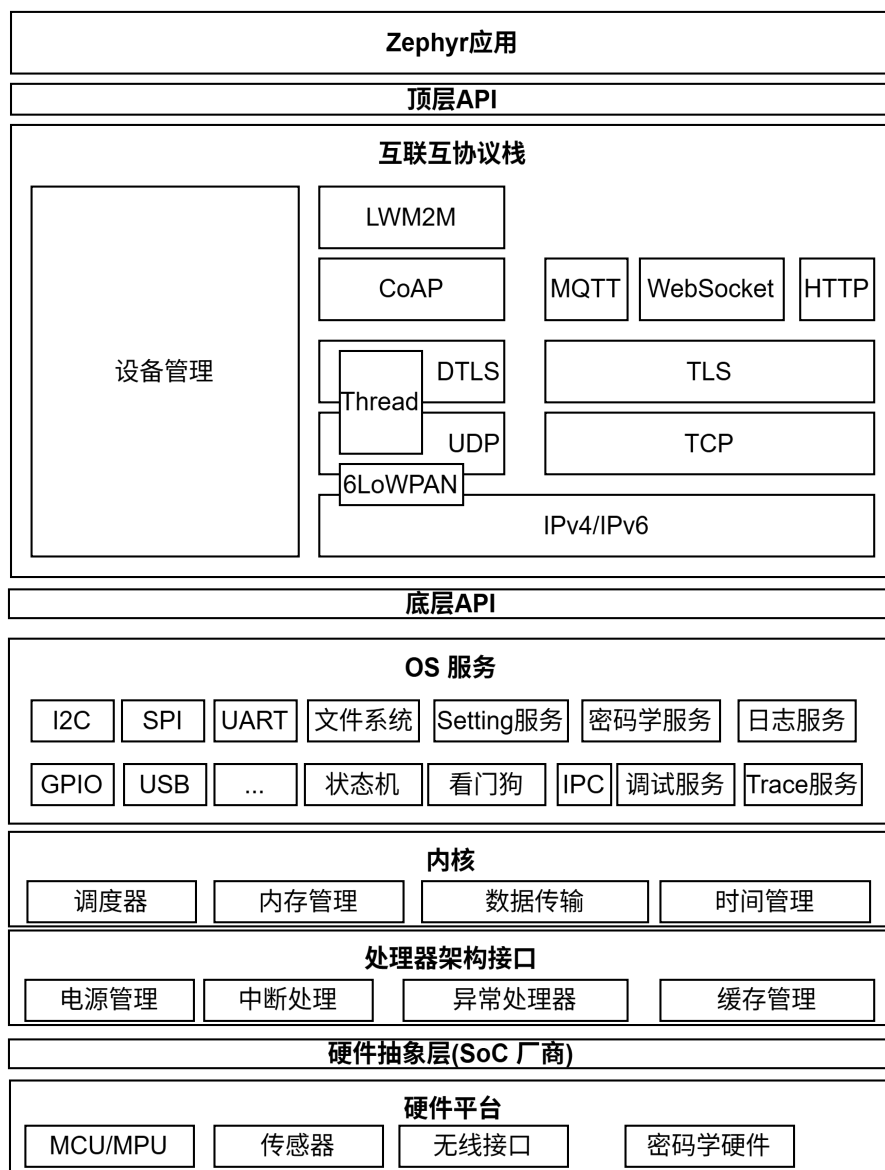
Zephyr应用

顶层API

互联互协议栈

设备管理

LWM2M

CoAP

MQTT

WebSocket

HTTP

Thread

DTLS

TLS

UDP

TCP

6LoWPAN

IPv4/IPv6

底层API

OS 服务

I2C

SPI

UART

文件系统

Setting服务

密码学服务

日志服务

GPIO

USB

...

状态机

看门狗

IPC

调试服务

Trace服务

内核

调度器

内存管理

数据传输

时间管理

处理器架构接口

电源管理

中断处理

异常处理器

缓存管理

硬件抽象层(SoC 厂商)

硬件平台

MCU/MPU

传感器

无线接口

密码学硬件